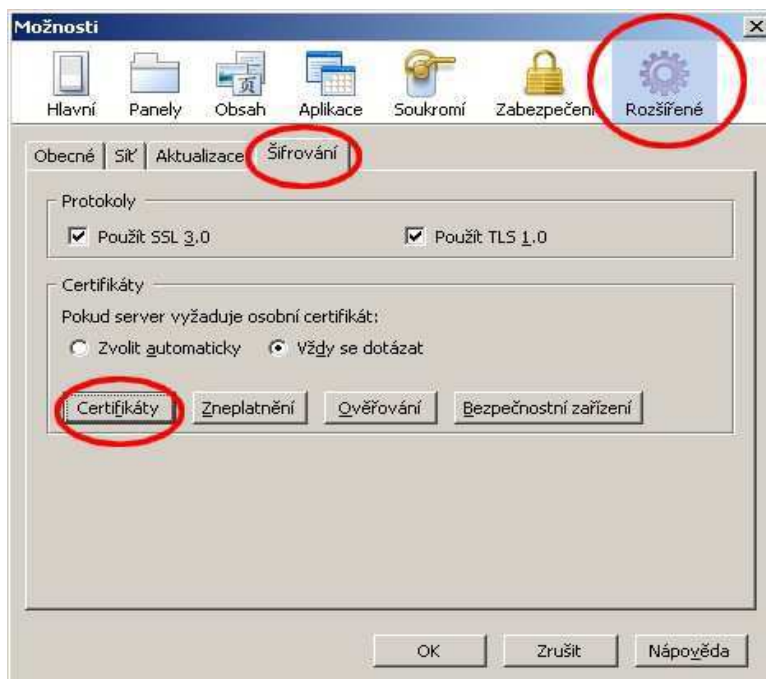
Možnosti

Hlavní Panely Obsah Aplikace Soukromí Zabezpečení Rozšířené

Obecné Síť Aktualizace Šifrování

Protokoly

Použít SSL 3.0

Použít TLS 1.0

Certifikáty

Pokud server vyžaduje osobní certifikát:

Zvolit automaticky

Vždy se dotázat

Certifikáty

Zneplatnění

Ověřování

Bezpečnostní zařízení

OK

Zrušit

Nápověda